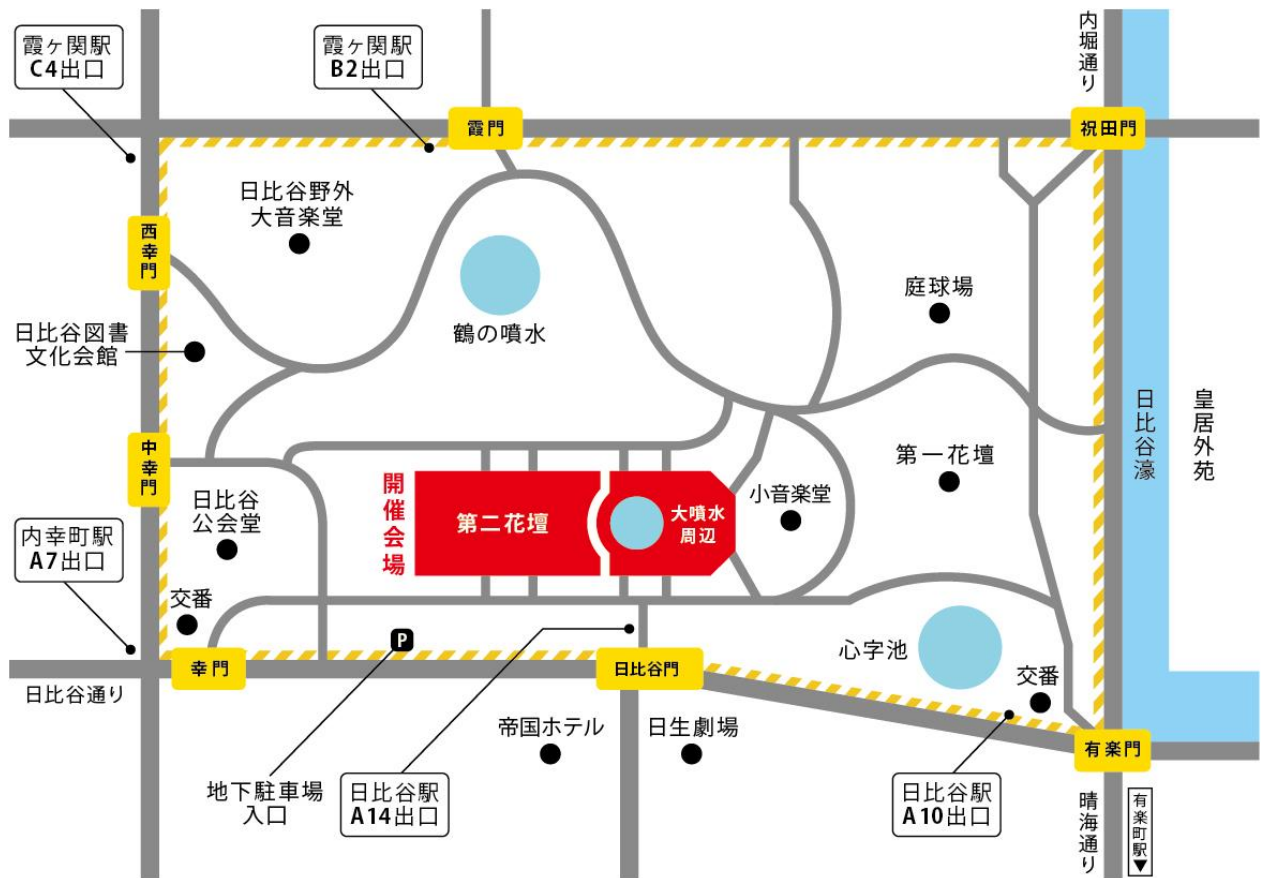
霞ヶ関駅
C4出口

霞ヶ関駅
B2出口

内堀通り

霞門

祝田門

日比谷野外
大音楽堂

西幸門

鶴の噴水

庭球場

日比谷図書
文化会館

日比谷濠

皇居外苑

中幸門

開催会場

第二花壇

大噴水
周辺

小音楽堂

第一花壇

日比谷
公会堂

内幸町駅
A7出口

交番

P

心字池

幸門

日比谷門

交番

日比谷通り

帝国ホテル

日生劇場

有楽門

地下駐車場
入口

日比谷駅
A14出口

日比谷駅
A10出口

晴海通り

有楽町駅▼